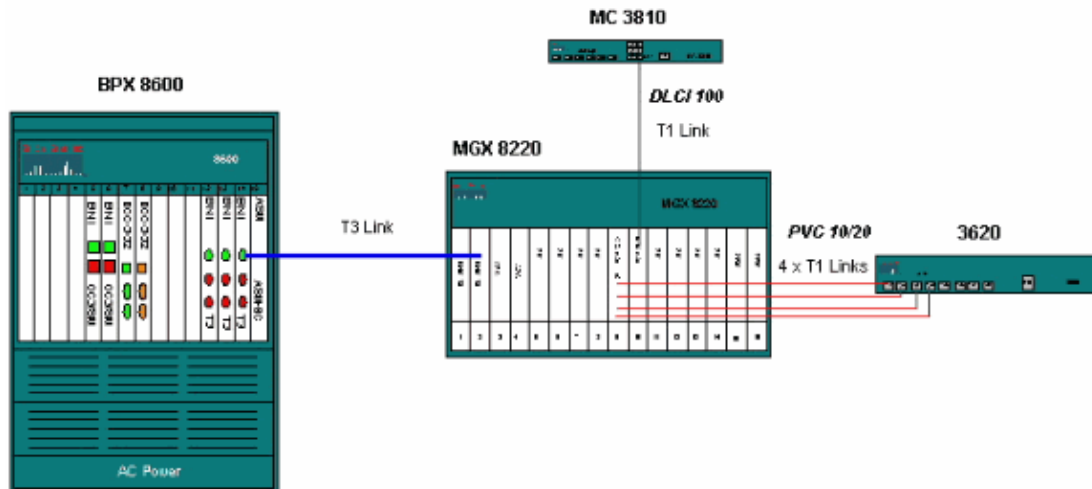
MC 3810

BPX 8600

DLCI 100

T1 Link

MGX 8220

8600

BNI

BNI

BCC-3-32

BCC-3-32

OC3BNI

OC3BNI

BNI

BNI

BNI

ASI

ASI-BC

T3

T3

T3

T3 Link

MGX 8220

PVC 10/20

3620

4 x T1 Links

1 2 3 4 5 6 7 8 9 10 11 12 13 14 15 16

AC Power